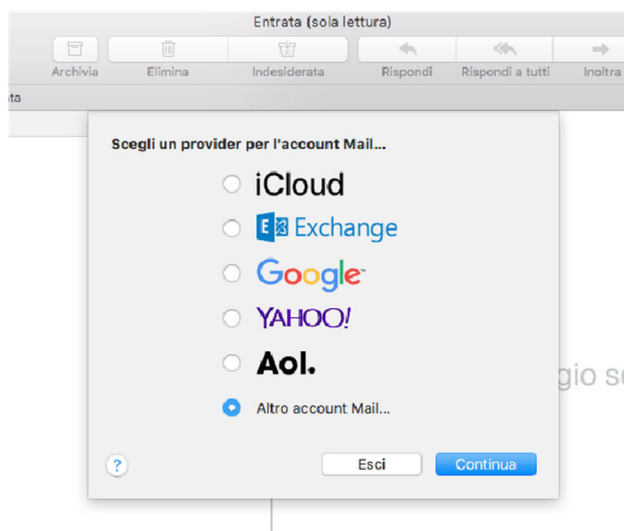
Entrata (sola lettura)

Archivia Elimina Indesiderata Rispondi Rispondi a tutti Inoltra

ata

Scegli un provider per l'account Mail...

iCloud

Exchange

Google

YAHOO!

Aol.

Altro account Mail...

gio s

?

Esci

Continua